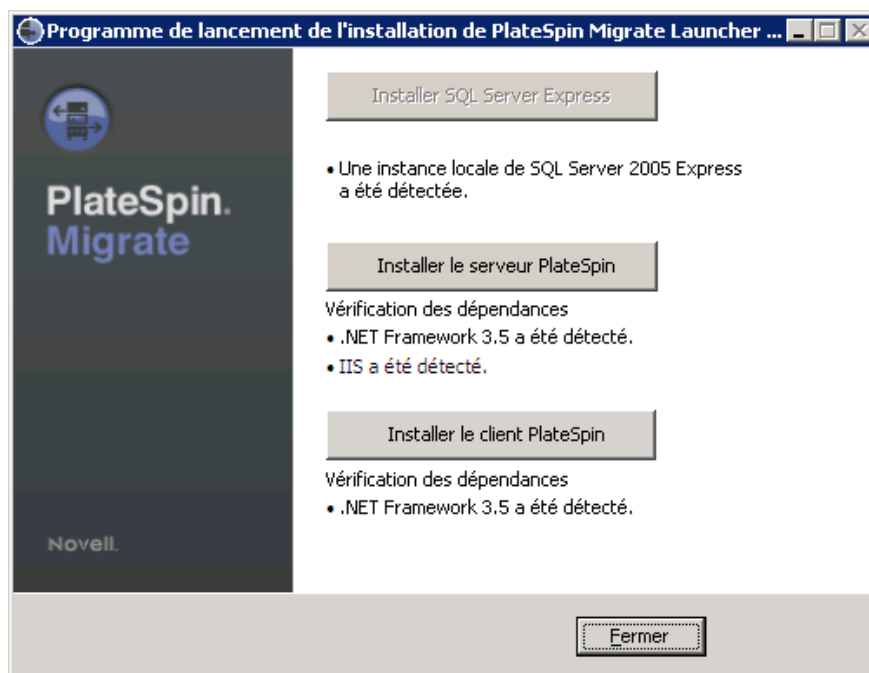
Programme de lancement de l'installation de PlateSpin Migrate Launcher ...

PlateSpin. Migrate

Novell.

Installer SQL Server Express

• Une instance locale de SQL Server 2005 Express a été détectée.

Installer le serveur PlateSpin

Vérification des dépendances
• .NET Framework 3.5 a été détecté.
• IIS a été détecté.

Installer le client PlateSpin

Vérification des dépendances
• .NET Framework 3.5 a été détecté.

Fermer